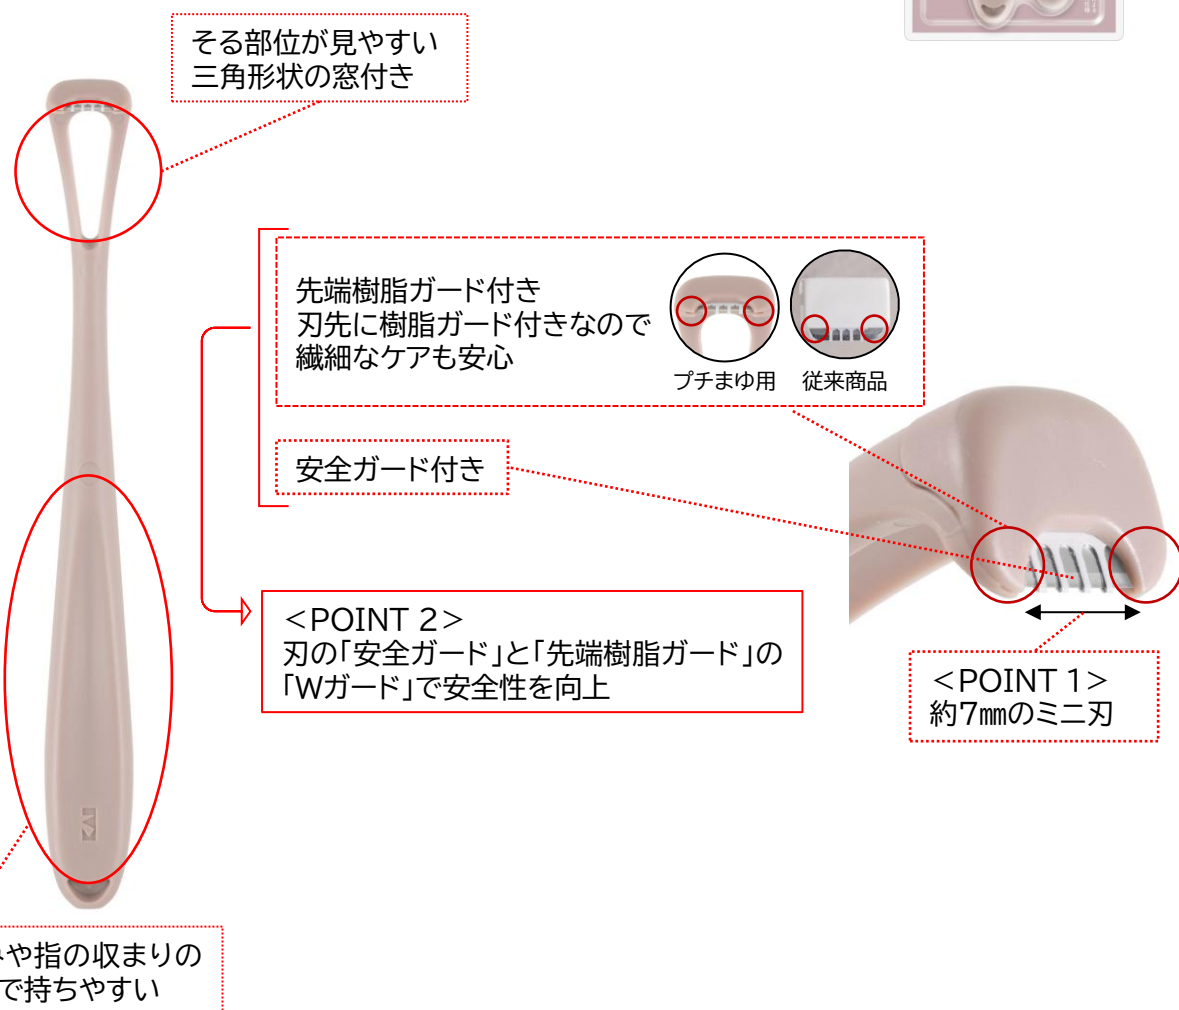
そる部位が見やすい
三角形状の窓付き

先端樹脂ガード付き
刃先に樹脂ガード付きなので
繊細なケアも安心

プチまゆ用　従来商品

安全ガード付き

＜POINT 2＞
刃の「安全ガード」と「先端樹脂ガード」の
「Wガード」で安全性を向上

＜POINT 1＞
約7㎜のミニ刃

KAI

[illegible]や指の収まりの
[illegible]で持ちやすい